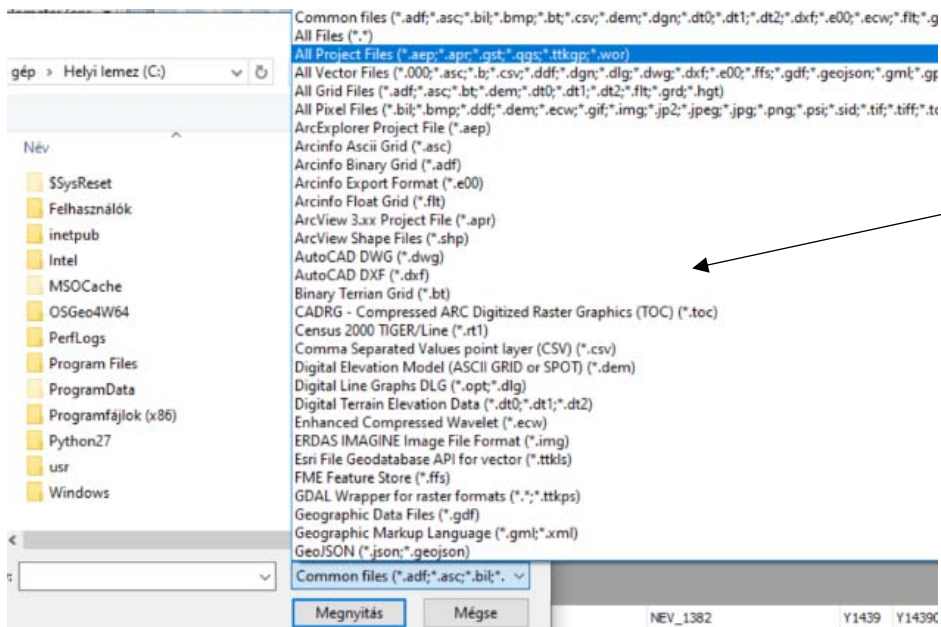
gép › Helyi lemez (C:)

Név

$SysReset
Felhasználók
inetpub
Intel
MSOCache
OSGeo4W64
PerfLogs
Program Files
ProgramData
Programfájlok (x86)
Python27
usr
Windows

Common files (*.adf;*.asc;*.bil;*.bmp;*.bt;*.csv;*.dem;*.dgn;*.dt0;*.dt1;*.dt2;*.dxf;*.e00;*.ecw;*.flt;*.g
All Files (*.*)
All Project Files (*.aep;*.apr;*.gst;*.qgs;*.ttkgp;*.wor)
All Vector Files (*.000;*.asc;*.b;*.csv;*.ddf;*.dgn;*.dlg;*.dwg;*.dxf;*.e00;*.ffs;*.gdf;*.geojson;*.gml;*.gp
All Grid Files (*.adf;*.asc;*.bt;*.dem;*.dt0;*.dt1;*.dt2;*.flt;*.grd;*.hgt)
All Pixel Files (*.bil;*.bmp;*.ddf;*.dem;*.ecw;*.gif;*.img;*.jp2;*.jpeg;*.jpg;*.png;*.psi;*.sid;*.tif;*.tiff;*.t
ArcExplorer Project File (*.aep)
Arcinfo Ascii Grid (*.asc)
Arcinfo Binary Grid (*.adf)
Arcinfo Export Format (*.e00)
Arcinfo Float Grid (*.flt)
ArcView 3.xx Project File (*.apr)
ArcView Shape Files (*.shp)
AutoCAD DWG (*.dwg)
AutoCAD DXF (*.dxf)
Binary Terrian Grid (*.bt)
CADRG - Compressed ARC Digitized Raster Graphics (TOC) (*.toc)
Census 2000 TIGER/Line (*.rt1)
Comma Separated Values point layer (CSV) (*.csv)
Digital Elevation Model (ASCII GRID or SPOT) (*.dem)
Digital Line Graphs DLG (*.opt;*.dlg)
Digital Terrain Elevation Data (*.dt0;*.dt1;*.dt2)
Enhanced Compressed Wavelet (*.ecw)
ERDAS IMAGINE Image File Format (*.img)
Esri File Geodatabase API for vector (*.ttkls)
FME Feature Store (*.ffs)
GDAL Wrapper for raster formats (*.*;*.ttkps)
Geographic Data Files (*.gdf)
Geographic Markup Language (*.gml;*.xml)
GeoJSON (*.json;*.geojson)

Common files (*.adf;*.asc;*.bil;*.

Megnyitás   Mégse

NEV_1382   Y1439   Y1439